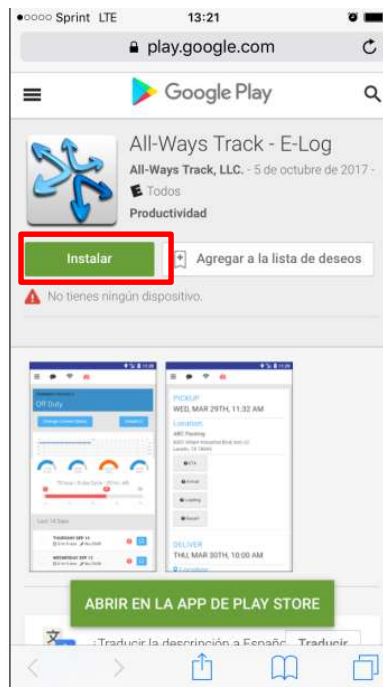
●○○○○ Sprint LTE 13:21

play.google.com

Google Play

All-Ways Track - E-Log

All-Ways Track, LLC. - 5 de octubre de 2017 -

E Todos

Productividad

Instalar

Agregar a la lista de deseos

No tienes ningún dispositivo.

Off Duty

PICKUP

WED, MAR 29TH, 11:32 AM

Location

DELIVER

THU, MAR 30TH, 10:00 AM

ABRIR EN LA APP DE PLAY STORE

¿Traducir la descripción a Español? Traducir